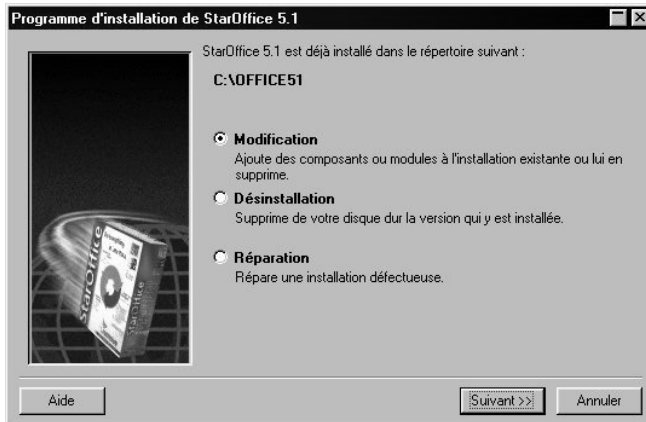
Programme d'installation de StarOffice 5.1

StarOffice 5.1 est déjà installé dans le répertoire suivant :

C:\OFFICE51

Modification
Ajoute des composants ou modules à l'installation existante ou lui en supprime.

Désinstallation
Supprime de votre disque dur la version qui y est installée.

Réparation
Répare une installation défectueuse.

StarOffice

Aide

Suivant >>

Annuler